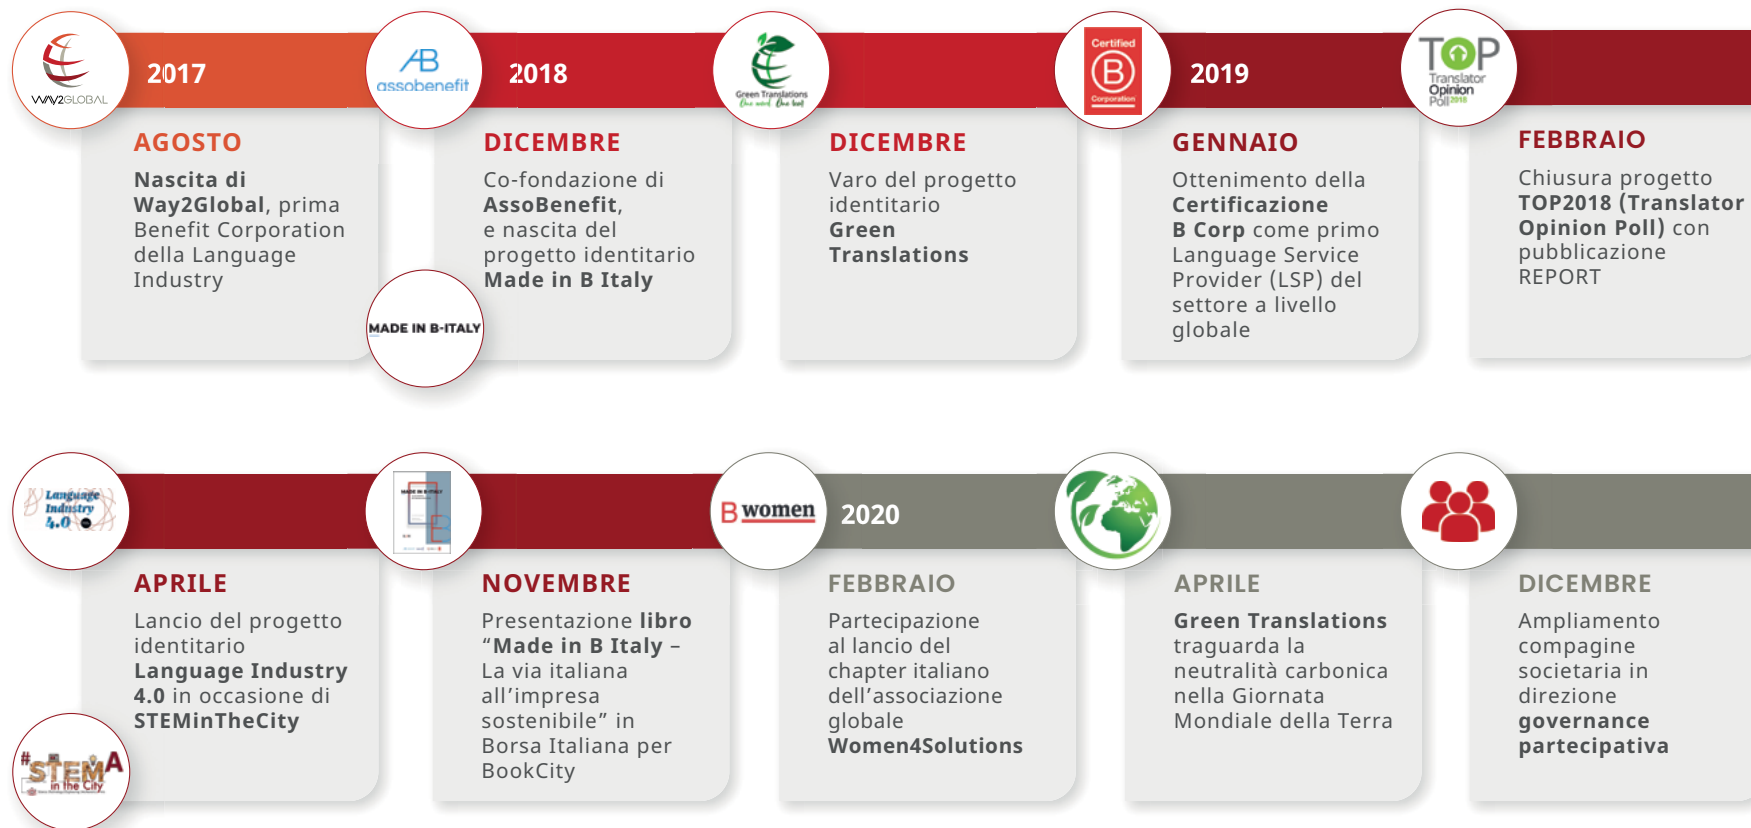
WAY2GLOBAL

2017

AGOSTO

Nascita di Way2Global, prima Benefit Corporation della Language Industry

assobenefit

2018

DICEMBRE

Co-fondazione di AssoBenefit, e nascita del progetto identitario Made in B Italy

MADE IN B-ITALY

Green Translations

DICEMBRE

Varo del progetto identitario Green Translations

Certified B Corporation

2019

GENNAIO

Ottenimento della Certificazione B Corp come primo Language Service Provider (LSP) del settore a livello globale

TOP Translator Opinion Poll 2018

FEBBRAIO

Chiusura progetto TOP2018 (Translator Opinion Poll) con pubblicazione REPORT

Language Industry 4.0

APRILE

Lancio del progetto identitario Language Industry 4.0 in occasione di STEMinTheCity

#STEMinTheCity

NOVEMBRE

Presentazione libro “Made in B Italy – La via italiana all’impresa sostenibile” in Borsa Italiana per BookCity

B women

2020

FEBBRAIO

Partecipazione al lancio del chapter italiano dell’associazione globale Women4Solutions

APRILE

Green Translations traguarda la neutralità carbonica nella Giornata Mondiale della Terra

DICEMBRE

Ampliamento compagine societaria in direzione governance partecipativa